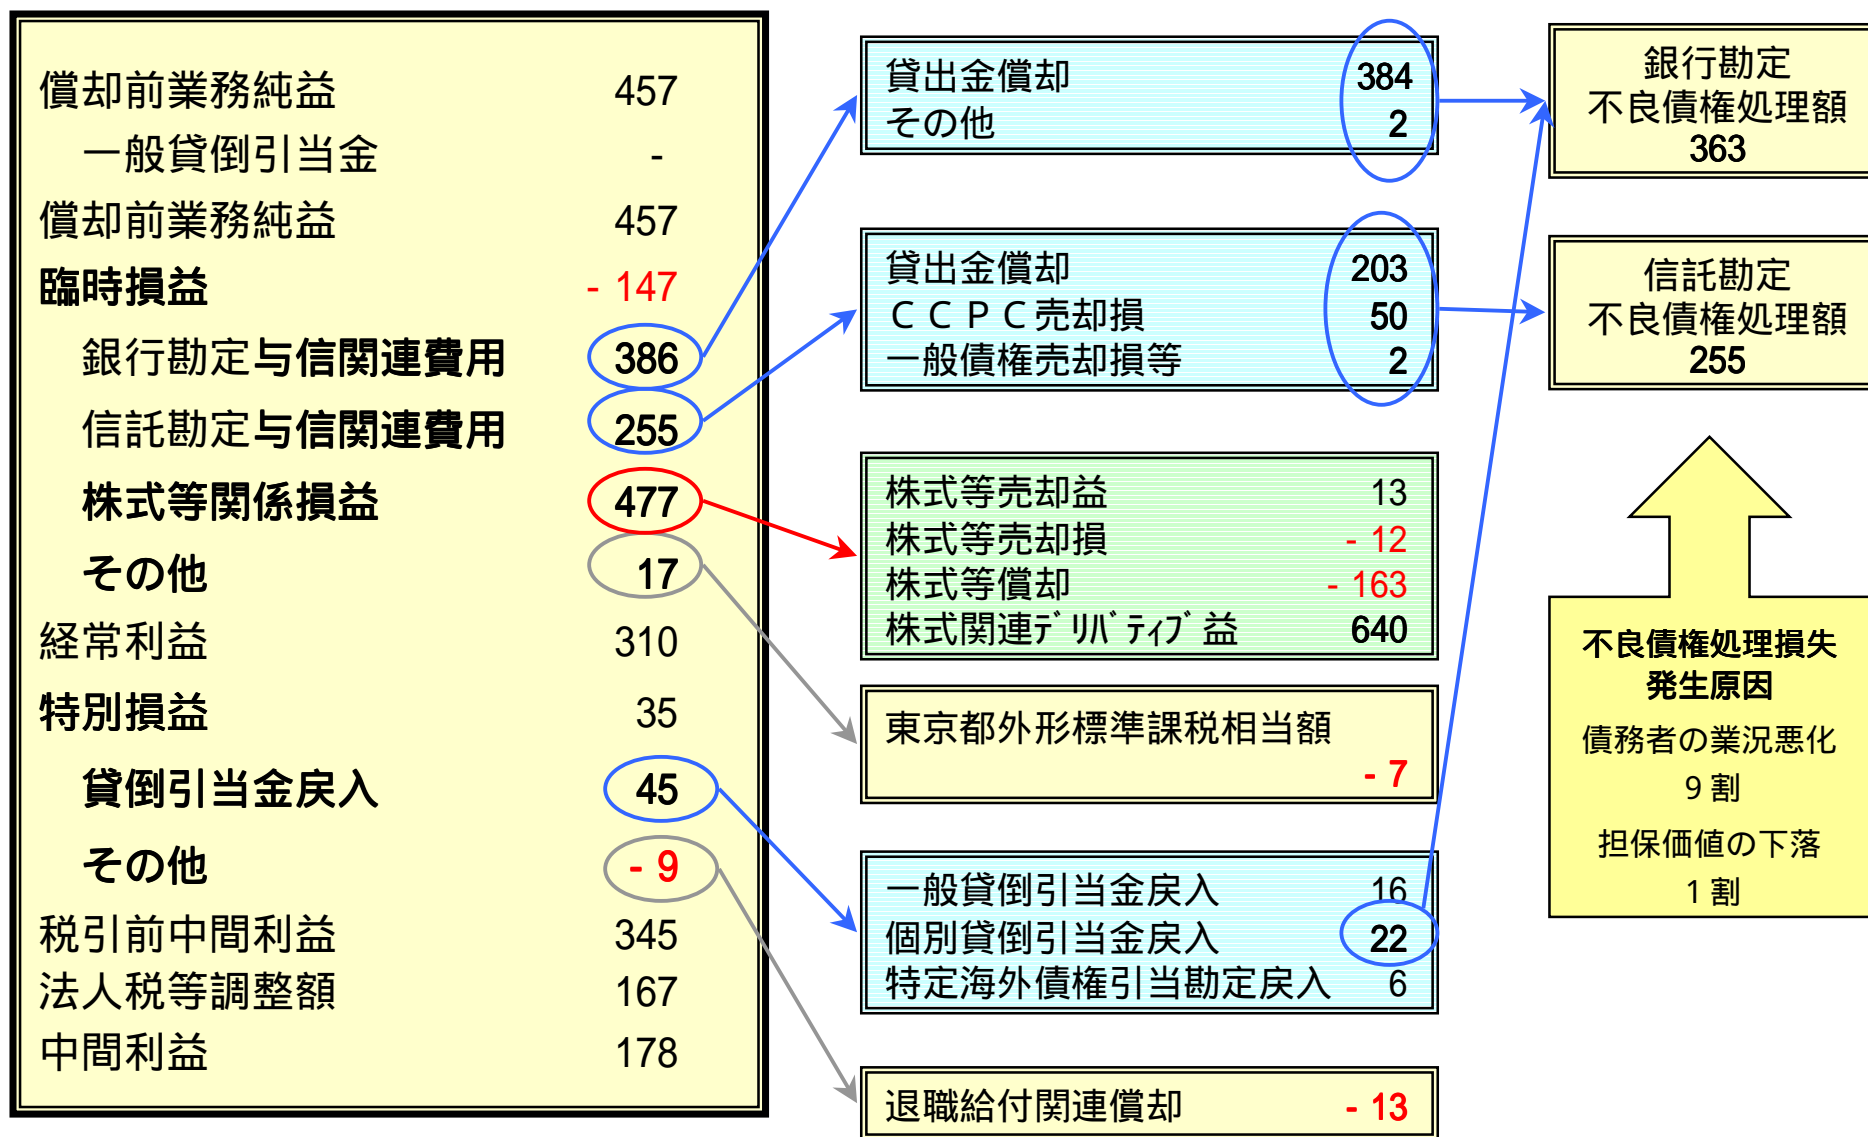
| | |
|---|---|
| 償却前業務純益 | 457 |
| 一般貸倒引当金 | - |
| 償却前業務純益 | 457 |
| 臨時損益 | - 147 |
| 銀行勘定与信関連費用 | 386 |
| 信託勘定与信関連費用 | 255 |
| 株式等関係損益 | 477 |
| その他 | 17 |
| 経常利益 | 310 |
| 特別損益 | 35 |
| 貸倒引当金戻入 | 45 |
| その他 | - 9 |
| 税引前中間利益 | 345 |
| 法人税等調整額 | 167 |
| 中間利益 | 178 |

| | |
|---|---|
| 貸出金償却 | 384 |
| その他 | 2 |

| | |
|---|---|
| 貸出金償却 | 203 |
| ＣＣＰＣ売却損 | 50 |
| 一般債権売却損等 | 2 |

| | |
|---|---|
| 株式等売却益 | 13 |
| 株式等売却損 | - 12 |
| 株式等償却 | - 163 |
| 株式関連ﾃﾞﾘﾊﾞﾃｨﾌﾞ益 | 640 |

東京都外形標準課税相当額
- 7

| | |
|---|---|
| 一般貸倒引当金戻入 | 16 |
| 個別貸倒引当金戻入 | 22 |
| 特定海外債権引当勘定戻入 | 6 |

退職給付関連償却 - 13

銀行勘定
不良債権処理額
363

信託勘定
不良債権処理額
255

不良債権処理損失
発生原因
債務者の業況悪化
9割
担保価値の下落
1割